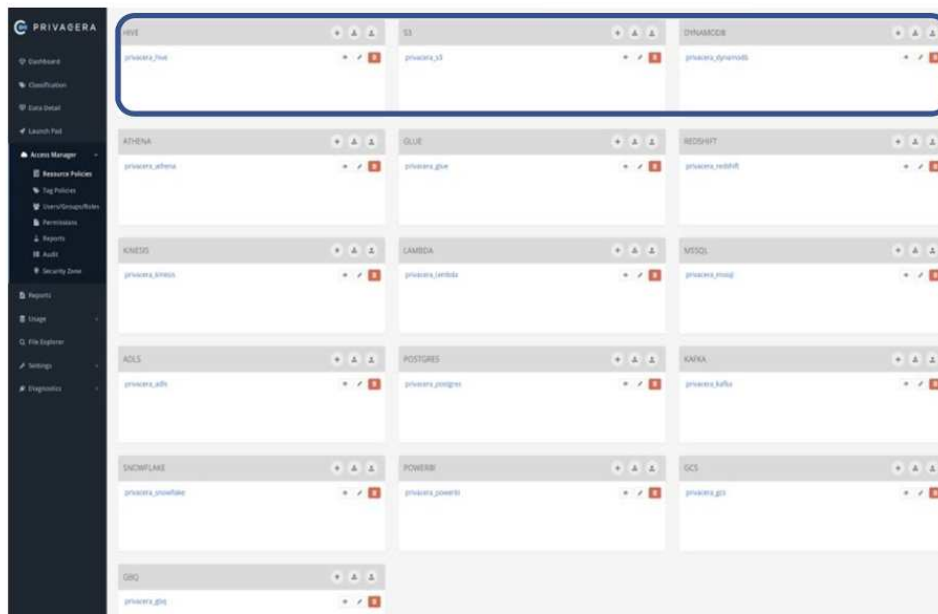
PRIVACERA

Dashboard
Classification
Data Detail
Launch Pad
Access Manager
Resource Policies
Tag Policies
Users/Groups/Roles
Permissions
Reports
Audit
Security Zone
Reports
Usage
File Explorer
Settings
Diagnostics

HIVE
privacera_hive

S3
privacera_s3

DYNAMODB
privacera_dynamodb

ATHENA
privacera_athena

GLUE
privacera_glue

REDSHIFT
privacera_redshift

KINESIS
privacera_kinesis

LAMBDA
privacera_lambda

MSSQL
privacera_mssql

ADLS
privacera_adls

POSTGRES
privacera_postgres

KAFKA
privacera_kafka

SNOWFLAKE
privacera_snowflake

POWERBI
privacera_powerbi

GCS
privacera_gcs

GBQ
privacera_gbq